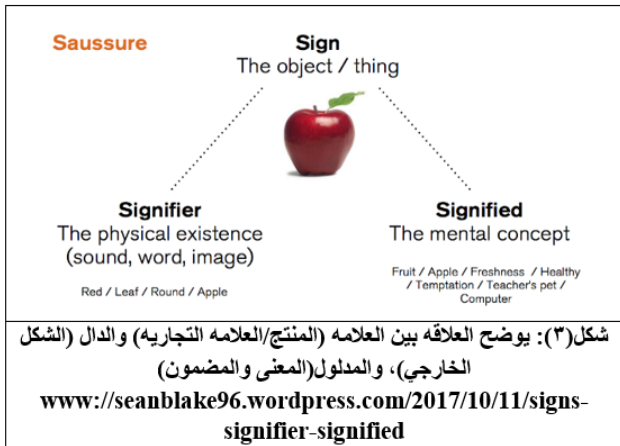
Saussure

Sign
The object / thing

Signifier
The physical existence
(sound, word, image)

Red / Leaf / Round / Apple

Signified
The mental concept

Fruit / Apple / Freshness / Healthy / Temptation / Teacher's pet / Computer

شكل(٣): يوضح العلاقه بين العلامه (المنتج/العلامه التجاريه) والدال (الشكل الخارجي)، والمدلول(المعنى والمضمون)
www://seanblake96.wordpress.com/2017/10/11/signs-signifier-signified